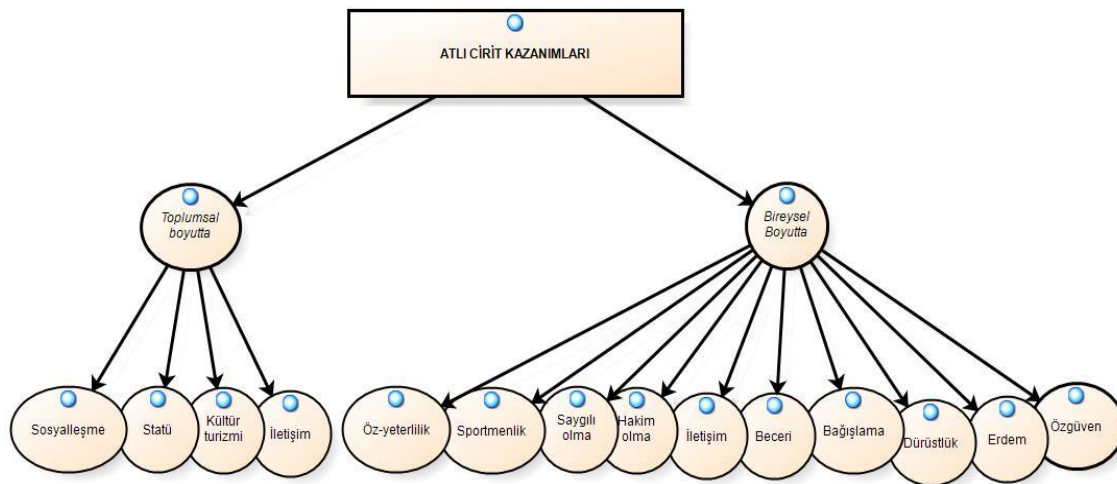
ATLI CİRİT KAZANIMLARI

Toplumsal boyutta

Bireysel Boyutta

Sosyalleşme

Statü

Kültür turizmi

İletişim

Öz-yeterlilik

Sportmenlik

Saygılı olma

Hakim olma

İletişim

Beceri

Bağışlama

Dürüstlük

Erdem

Özgüven